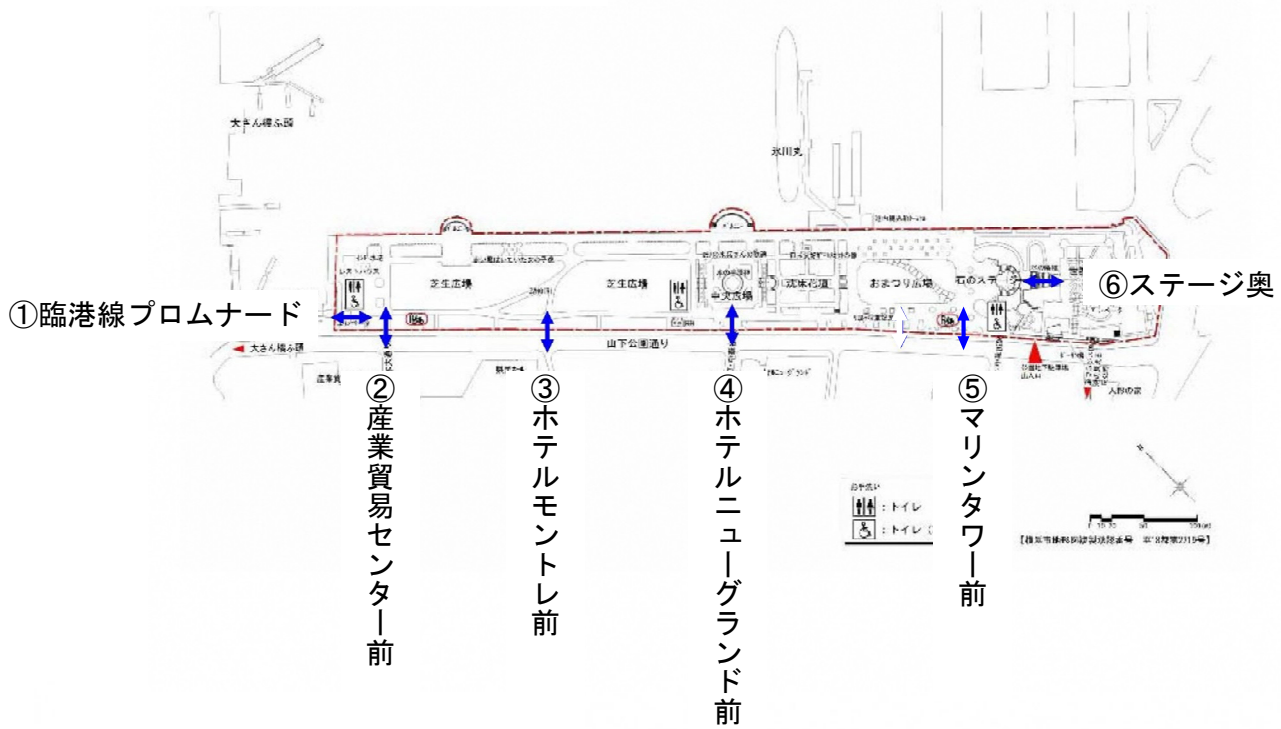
大さん橋ふ頭

氷川丸

①臨港線プロムナード

芝生広場

芝生広場

中央広場

沈床花壇

おまつり広場

石のステージ

⑥ステージ奥

山下公園通り

大さん橋ふ頭

②産業貿易センター前

③ホテルモントレ前

④ホテルニューグランド前

⑤マリンタワー前

人形の家

: トイレ

: トイレ